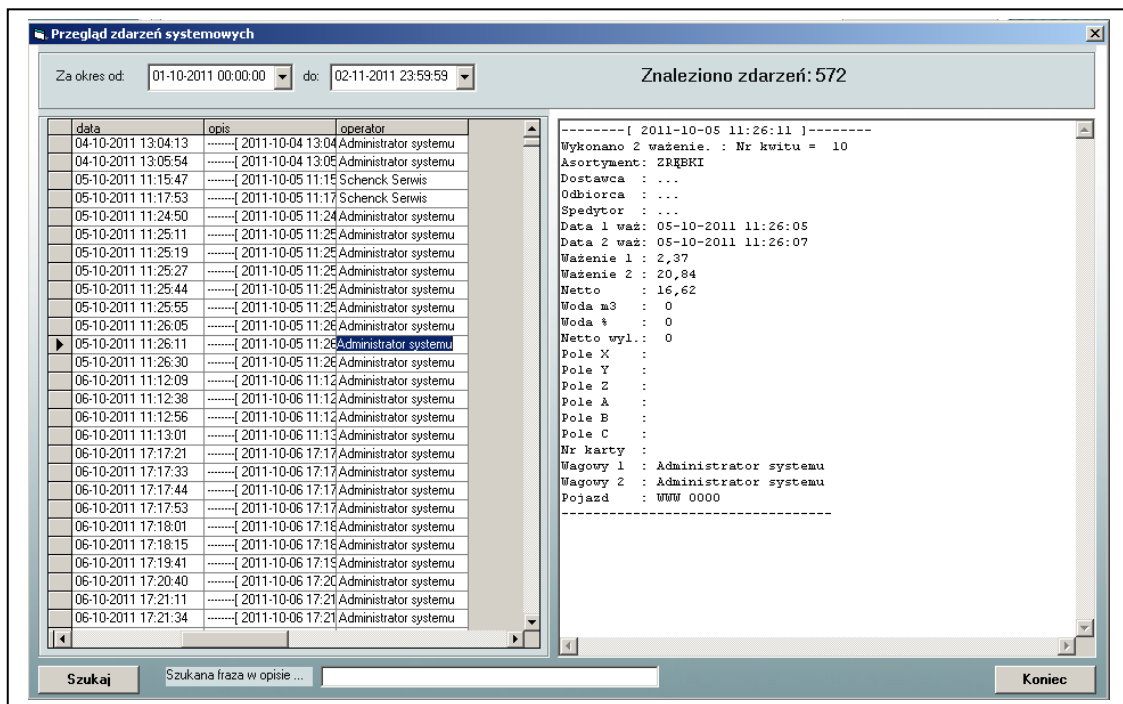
Przegląd zdarzeń systemowych

Za okres od: 01-10-2011 00:00:00 do: 02-11-2011 23:59:59

Znaleziono zdarzeń: 572

| data | opis | operator |
|---|---|---|
| 04-10-2011 13:04:13 | --------[ 2011-10-04 13:04 | Administrator systemu |
| 04-10-2011 13:05:54 | --------[ 2011-10-04 13:05 | Administrator systemu |
| 05-10-2011 11:15:47 | --------[ 2011-10-05 11:15 | Schenck Serwis |
| 05-10-2011 11:17:53 | --------[ 2011-10-05 11:17 | Schenck Serwis |
| 05-10-2011 11:24:50 | --------[ 2011-10-05 11:24 | Administrator systemu |
| 05-10-2011 11:25:11 | --------[ 2011-10-05 11:25 | Administrator systemu |
| 05-10-2011 11:25:19 | --------[ 2011-10-05 11:25 | Administrator systemu |
| 05-10-2011 11:25:27 | --------[ 2011-10-05 11:25 | Administrator systemu |
| 05-10-2011 11:25:44 | --------[ 2011-10-05 11:25 | Administrator systemu |
| 05-10-2011 11:25:55 | --------[ 2011-10-05 11:25 | Administrator systemu |
| 05-10-2011 11:26:05 | --------[ 2011-10-05 11:26 | Administrator systemu |
| 05-10-2011 11:26:11 | --------[ 2011-10-05 11:26 | Administrator systemu |
| 05-10-2011 11:26:30 | --------[ 2011-10-05 11:26 | Administrator systemu |
| 06-10-2011 11:12:09 | --------[ 2011-10-06 11:12 | Administrator systemu |
| 06-10-2011 11:12:38 | --------[ 2011-10-06 11:12 | Administrator systemu |
| 06-10-2011 11:12:56 | --------[ 2011-10-06 11:12 | Administrator systemu |
| 06-10-2011 11:13:01 | --------[ 2011-10-06 11:13 | Administrator systemu |
| 06-10-2011 17:17:21 | --------[ 2011-10-06 17:17 | Administrator systemu |
| 06-10-2011 17:17:33 | --------[ 2011-10-06 17:17 | Administrator systemu |
| 06-10-2011 17:17:44 | --------[ 2011-10-06 17:17 | Administrator systemu |
| 06-10-2011 17:17:53 | --------[ 2011-10-06 17:17 | Administrator systemu |
| 06-10-2011 17:18:01 | --------[ 2011-10-06 17:18 | Administrator systemu |
| 06-10-2011 17:18:15 | --------[ 2011-10-06 17:18 | Administrator systemu |
| 06-10-2011 17:19:41 | --------[ 2011-10-06 17:19 | Administrator systemu |
| 06-10-2011 17:20:40 | --------[ 2011-10-06 17:20 | Administrator systemu |
| 06-10-2011 17:21:11 | --------[ 2011-10-06 17:21 | Administrator systemu |
| 06-10-2011 17:21:34 | --------[ 2011-10-06 17:21 | Administrator systemu |

--------[ 2011-10-05 11:26:11 ]--------
Wykonano 2 ważenie. : Nr kwitu = 10
Asortyment: ZRĘBKI
Dostawca : ...
Odbiorca : ...
Spedytor : ...
Data 1 waż: 05-10-2011 11:26:05
Data 2 waż: 05-10-2011 11:26:07
Ważenie 1 : 2,37
Ważenie 2 : 20,84
Netto : 16,62
Woda m3 : 0
Woda % : 0
Netto wyl.: 0
Pole X :
Pole Y :
Pole Z :
Pole A :
Pole B :
Pole C :
Nr karty :
Wagowy 1 : Administrator systemu
Wagowy 2 : Administrator systemu
Pojazd : WWW 0000
----------------------------------

Szukaj
Szukana fraza w opisie ...
Koniec